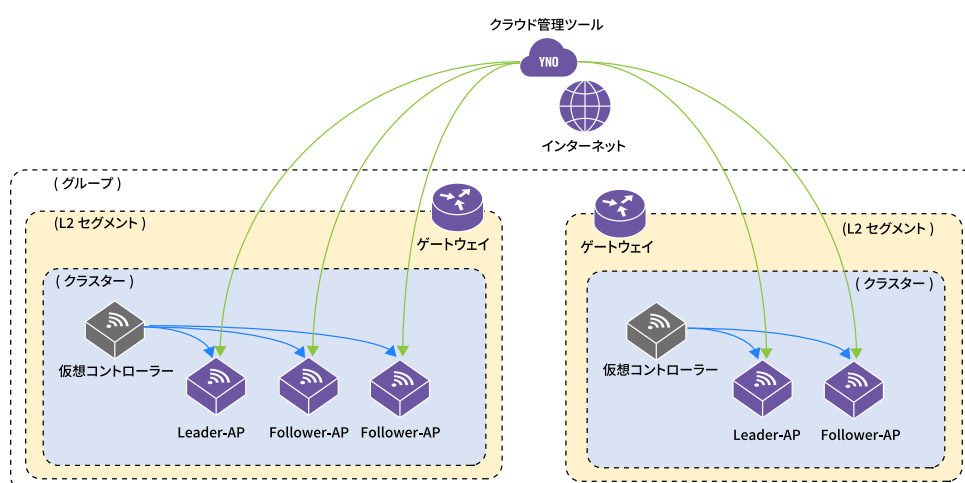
クラウド管理ツール

YNO

インターネット

( グループ )

(L2 セグメント )

ゲートウェイ

( クラスター )

仮想コントローラー

Leader-AP

Follower-AP

Follower-AP

ゲートウェイ

(L2 セグメント )

( クラスター )

仮想コントローラー

Leader-AP

Follower-AP